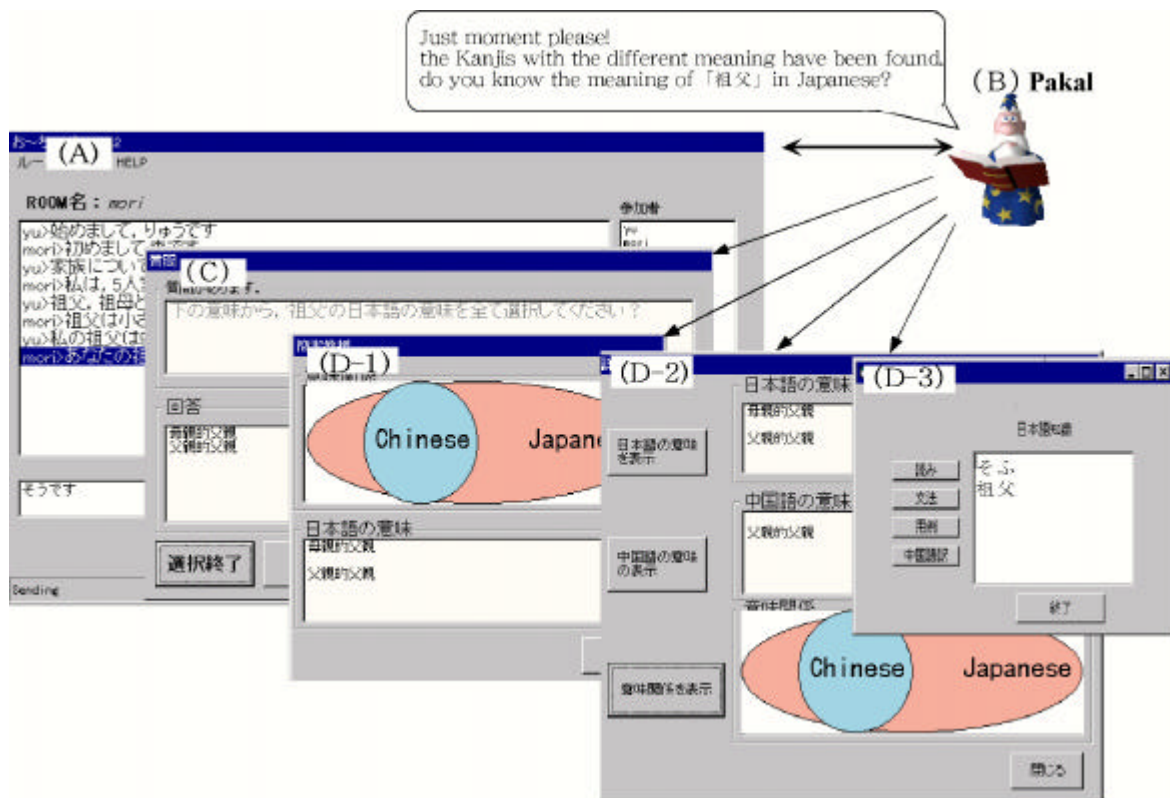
Just moment please!
the Kanjis with the different meaning have been found.
do you know the meaning of「祖父」in Japanese?

(B) Pakal

(A)

ルー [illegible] HELP

ROOM名：mori

参加者

yu
mori

yu>始めまして、りゅうです
mori>初めまして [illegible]
yu>家族について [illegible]
mori>私は、5人 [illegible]
yu>祖父、祖母と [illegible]
mori>祖父は小さ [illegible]
yu>私の祖父は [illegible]
mori>あなたの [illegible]

そうです

Sending

(C)

質問があります。

下の意味から、祖父の日本語の意味を全て選択してください？

回答

母親的父親
父親的父親

選択終了

(D-1)

Chinese

Japanese

日本語の意味

母親的父親

父親的父親

(D-2)

日本語の意味

母親的父親

父親的父親

日本語の意味を表示

中国語の意味

父親的父親

中国語の意味の表示

意味関係を表示

Chinese

Japanese

閉じる

(D-3)

日本語語

読み

文法

用例

中国語訳

そふ
祖父

終了